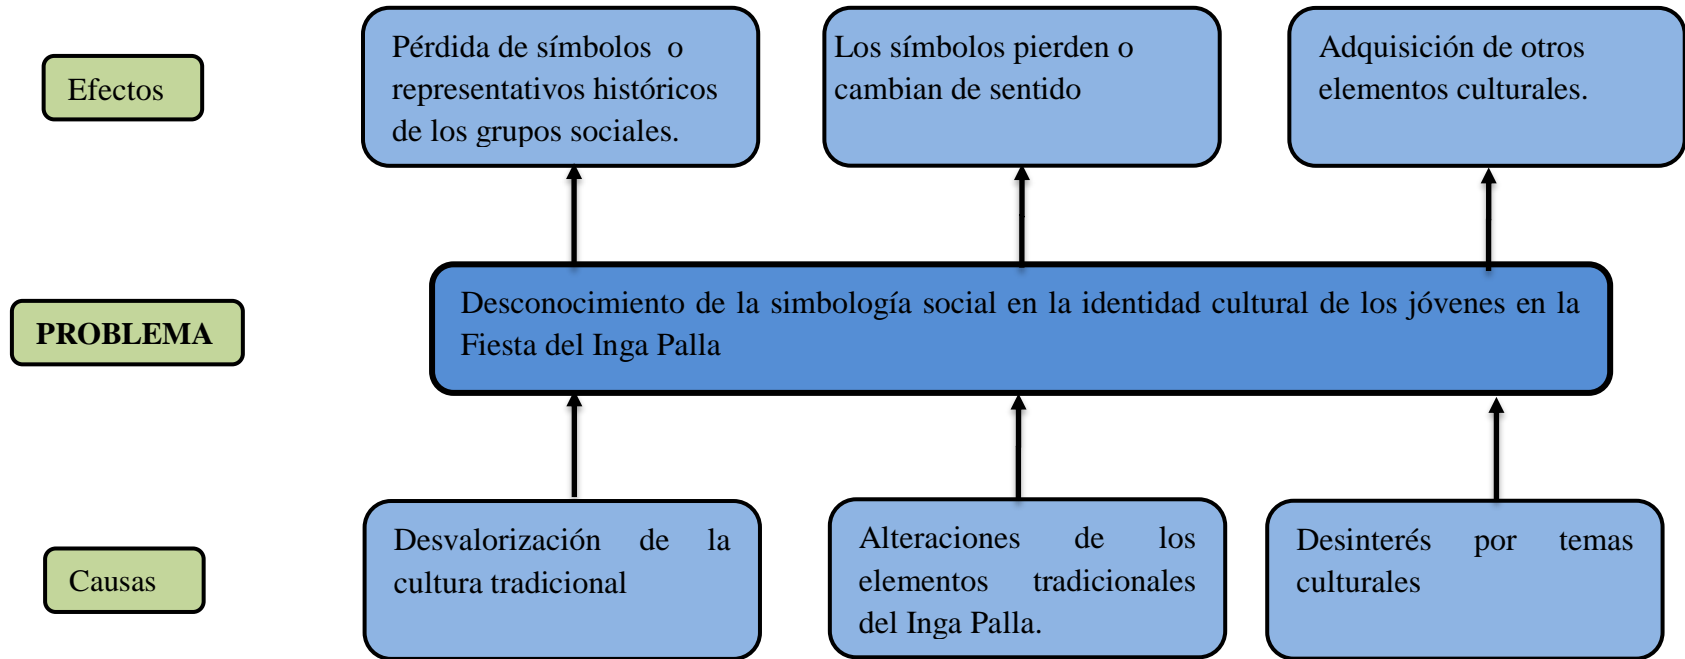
Efectos

Pérdida de símbolos o representativos históricos de los grupos sociales.

Los símbolos pierden o cambian de sentido

Adquisición de otros elementos culturales.

PROBLEMA

Desconocimiento de la simbología social en la identidad cultural de los jóvenes en la Fiesta del Inga Palla

Causas

Desvalorización de la cultura tradicional

Alteraciones de los elementos tradicionales del Inga Palla.

Desinterés por temas culturales